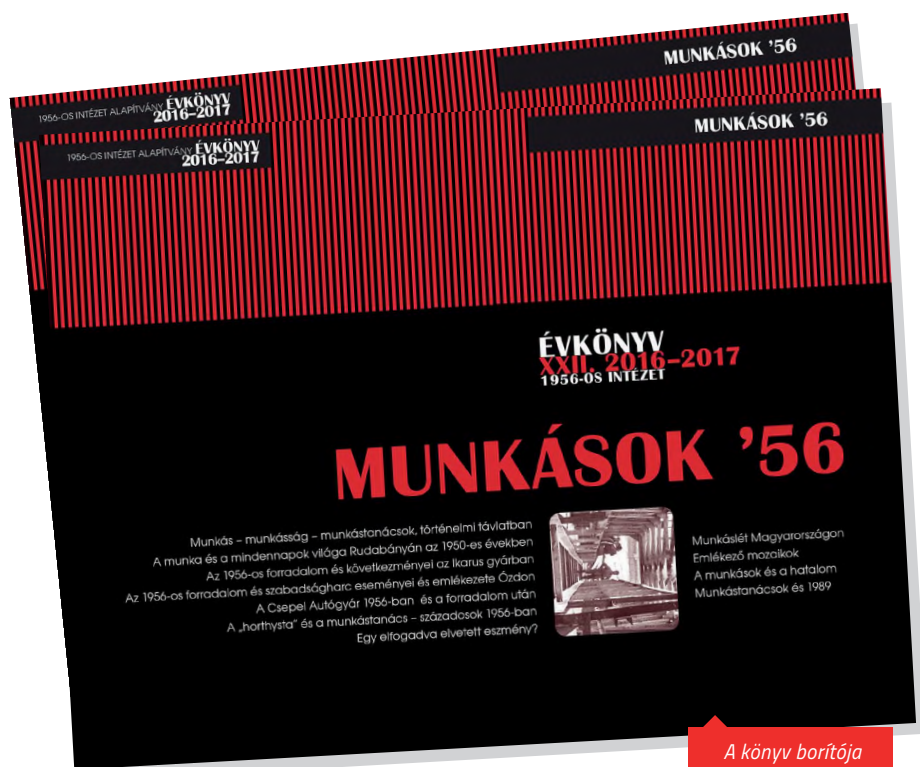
1956-OS INTÉZET ALAPÍTVÁNY ÉVKÖNYV 2016–2017

MUNKÁSOK '56

1956-OS INTÉZET ALAPÍTVÁNY ÉVKÖNYV 2016–2017

MUNKÁSOK '56

ÉVKÖNYV
XXII. 2016–2017
1956-OS INTÉZET

MUNKÁSOK '56

Munkás – munkásság – munkástanácsok, történelmi távlatban
A munka és a mindennapok világa Rudabányán az 1950-es években
Az 1956-os forradalom és következményei az Ikarus gyárban
Az 1956-os forradalom és szabadságharc eseményei és emlékezete Ózdon
A Csepel Autógyár 1956-ban és a forradalom után
A „horthysta" és a munkástanács – századosok 1956-ban
Egy elfogadva elvetett eszmény?

Munkáslét Magyarországon
Emlékező mozaikok
A munkások és a hatalom
Munkástanácsok és 1989

A könyv borítója